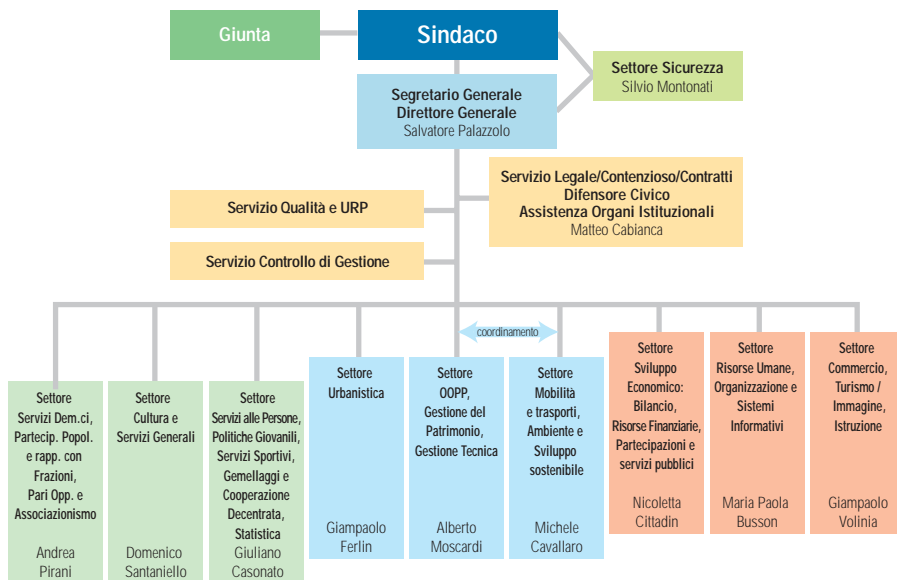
Giunta

Sindaco

Settore Sicurezza
Silvio Montonati

Segretario Generale
Direttore Generale
Salvatore Palazzolo

Servizio Legale/Contenzioso/Contratti
Difensore Civico
Assistenza Organi Istituzionali
Matteo Cabianca

Servizio Qualità e URP

Servizio Controllo di Gestione

coordinamento

Settore
Servizi Dem.ci, Partecip. Popol. e rapp. con Frazioni, Pari Opp. e Associazionismo
Andrea Pirani

Settore
Cultura e Servizi Generali
Domenico Santaniello

Settore
Servizi alle Persone, Politiche Giovanili, Servizi Sportivi, Gemellaggi e Cooperazione Decentrata, Statistica
Giuliano Casonato

Settore
Urbanistica
Giampaolo Ferlin

Settore
OOPP, Gestione del Patrimonio, Gestione Tecnica
Alberto Moscardi

Settore
Mobilità e trasporti, Ambiente e Sviluppo sostenibile
Michele Cavallaro

Settore
Sviluppo Economico: Bilancio, Risorse Finanziarie, Partecipazioni e servizi pubblici
Nicoletta Cittadin

Settore
Risorse Umane, Organizzazione e Sistemi Informativi
Maria Paola Busson

Settore
Commercio, Turismo / Immagine, Istruzione
Giampaolo Volinia